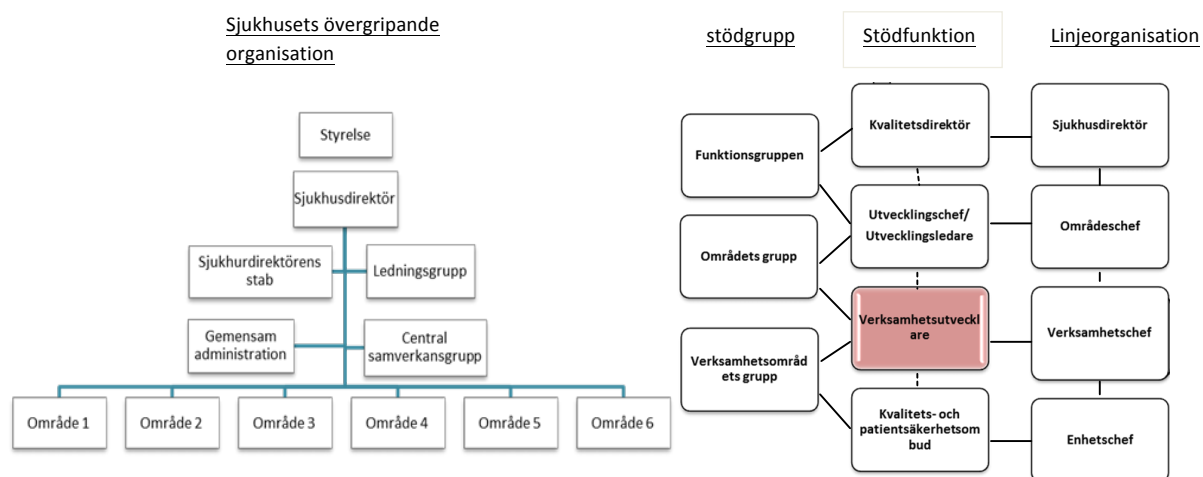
Sjukhusets övergripande organisation

Styrelse

Sjukhusdirektör

Sjukhurdirektörens stab

Ledningsgrupp

Gemensam administration

Central samverkansgrupp

Område 1

Område 2

Område 3

Område 4

Område 5

Område 6

stödgrupp

Stödfunktion

Linjeorganisation

Funktionsgruppen

Kvalitetsdirektör

Sjukhusdirektör

Områdets grupp

Utvecklingschef/ Utvecklingsledare

Områdeschef

Verksamhetsområd ets grupp

Verksamhetsutveckl are

Verksamhetschef

Kvalitets- och patientsäkerhetsom bud

Enhetschef